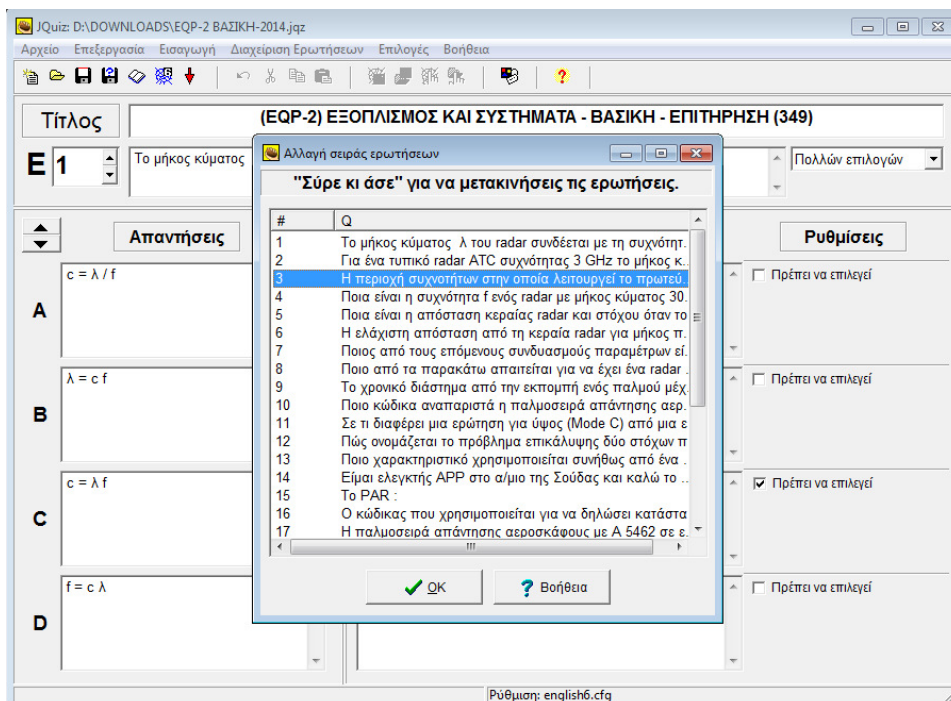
JQuiz: D:\DOWNLOADS\EQP-2 ΒΑΣΙΚΗ-2014.jqz

Αρχείο Επεξεργασία Εισαγωγή Διαχείριση Ερωτήσεων Επιλογές Βοήθεια

Τίτλος
(EQP-2) ΕΞΟΠΛΙΣΜΟΣ ΚΑΙ ΣΥΣΤΗΜΑΤΑ - ΒΑΣΙΚΗ - ΕΠΙΤΗΡΗΣΗ (349)

E 1
Το μήκος κύματος
Πολλών επιλογών

Απαντήσεις
Ρυθμίσεις

A
c = λ / f
Πρέπει να επιλεγεί

B
λ = c f
Πρέπει να επιλεγεί

C
c = λ f
Πρέπει να επιλεγεί

D
f = c λ
Πρέπει να επιλεγεί

Αλλαγή σειράς ερωτήσεων
"Σύρε κι άσε" για να μετακινήσεις τις ερωτήσεις.

| # | Q |
|---|---|
| 1 | Το μήκος κύματος λ του radar συνδέεται με τη συχνότητ. |
| 2 | Για ένα τυπικό radar ATC συχνότητας 3 GHz το μήκος κ. |
| 3 | Η περιοχή συχνοτήτων στην οποία λειτουργεί το πρωτεύ. |
| 4 | Ποια είναι η συχνότητα f ενός radar με μήκος κύματος 30. |
| 5 | Ποια είναι η απόσταση κεραίας radar και στόχου όταν το |
| 6 | Η ελάχιστη απόσταση από τη κεραία radar για μήκος π. |
| 7 | Ποιος από τους επόμενους συνδυασμούς παραμέτρων εί. |
| 8 | Ποιο από τα παρακάτω απαιτείται για να έχει ένα radar . |
| 9 | Το χρονικό διάστημα από την εκπομπή ενός παλμού μέχ. |
| 10 | Ποιο κώδικας αναπαριστά η παλμοσειρά απάντησης αερ. |
| 11 | Σε τι διαφέρει μια ερώτηση για ύψος (Mode C) από μια ε |
| 12 | Πώς ονομάζεται το πρόβλημα επικάλυψης δύο στόχων π |
| 13 | Ποιο χαρακτηριστικό χρησιμοποιείται συνήθως από ένα . |
| 14 | Είμαι ελεγκτής APP στο α/μιο της Σούδας και καλώ το . |
| 15 | Το PAR : |
| 16 | Ο κώδικας που χρησιμοποιείται για να δηλώσει κατάστα |
| 17 | Η παλμοσειρά απάντησης αεροσκάφους με Α 5462 σε ε. |

OK
Βοήθεια

Ρύθμιση: english6.cfg